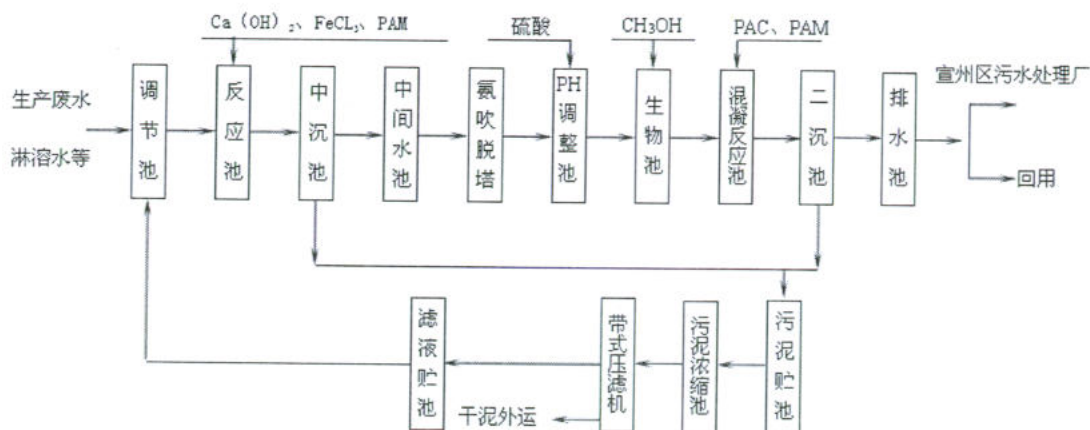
Ca（OH）$_2$、FeCL$_3$、PAM

硫酸

$CH_3OH$

PAC、PAM

生产废水

淋溶水等

调节池

反应池

中沉池

中间水池

氨吹脱塔

PH调整池

生物池

混凝反应池

二沉池

排水池

宣州区污水处理厂

回用

滤液贮池

带式压滤机

污泥浓缩池

污泥贮池

干泥外运